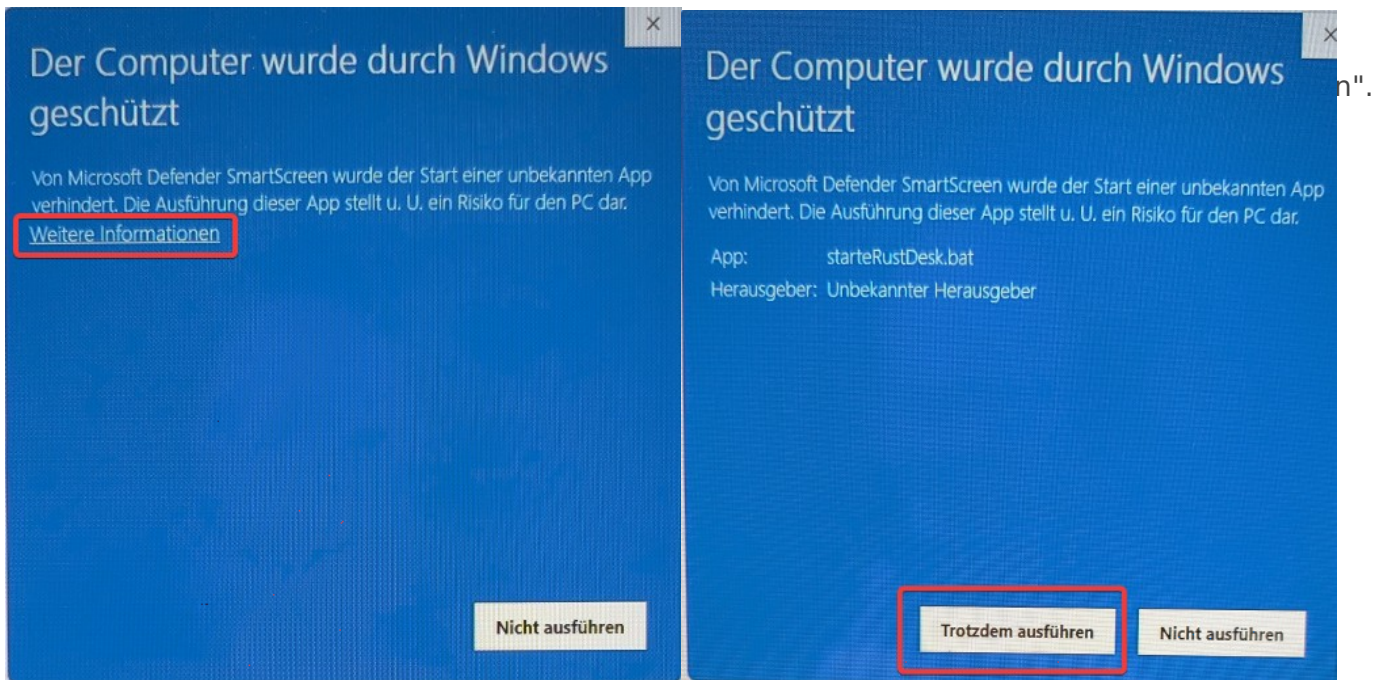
×

Der Computer wurde durch Windows geschützt

Von Microsoft Defender SmartScreen wurde der Start einer unbekannten App verhindert. Die Ausführung dieser App stellt u. U. ein Risiko für den PC dar.

Weitere Informationen

Nicht ausführen

×

Der Computer wurde durch Windows geschützt

n".

Von Microsoft Defender SmartScreen wurde der Start einer unbekannten App verhindert. Die Ausführung dieser App stellt u. U. ein Risiko für den PC dar.

App: starteRustDesk.bat

Herausgeber: Unbekannter Herausgeber

Trotzdem ausführen

Nicht ausführen